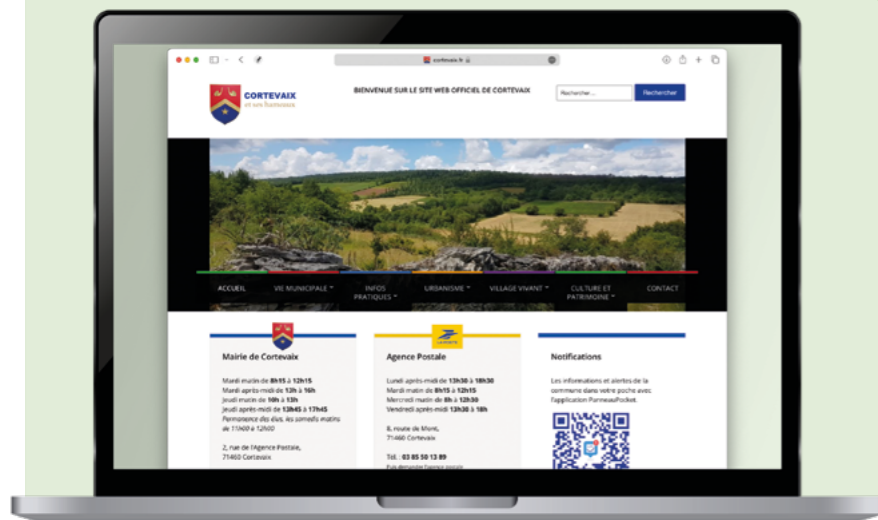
cortevaix.fr

CORTEVAIX
et ses hameaux

BIENVENUE SUR LE SITE WEB OFFICIEL DE CORTEVAIX

Rechercher...

Rechercher

ACCUEIL
VIE MUNICIPALE
INFOS PRATIQUES
URBANISME
VILLAGE VIVANT
CULTURE ET PATRIMOINE
CONTACT

Mairie de Cortevaix

Mardi matin de **8h15** à **12h15**
Mardi après-midi de **13h** à **16h**
Jeudi matin de **10h** à **13h**
Jeudi après-midi de **13h45** à **17h45**
*Permanence des élus, les samedis matins de 11h00 à 12h00*

2, rue de l'Agence Postale,
71460 Cortevaix

LA POSTE

Agence Postale

Lundi après-midi de **13h30** à **18h30**
Mardi matin de **8h15** à **12h15**
Mercredi matin de **8h** à **12h30**
Vendredi après-midi **13h30** à **18h**

8, route de Mont,
71460 Cortevaix

Tél. : **03 85 50 13 89**
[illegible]

Notifications

Les informations et alertes de la commune dans votre poche avec l'application PanneauPocket.